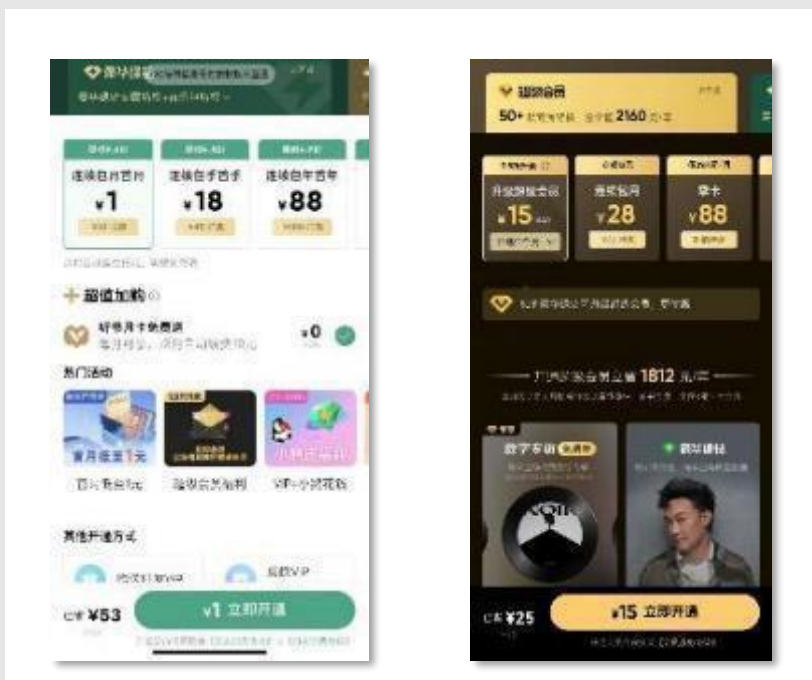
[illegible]

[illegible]

| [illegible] | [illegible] | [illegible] |
|---|---|---|
| 连续包月首月 | 连续包季首季 | 连续包年首年 |
| ¥1 | ¥18 | ¥88 |

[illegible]

超值加购

好书月卡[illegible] ¥0

热门活动

首月低至1元

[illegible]

其他开通方式

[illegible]

¥53

¥1 立即开通

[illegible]

超级会员

50+ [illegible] 2160 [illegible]

| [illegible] | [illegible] | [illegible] |
|---|---|---|
| 升级超级会员 | 连续包月 | 季卡 |
| ¥15 | ¥28 | ¥88 |

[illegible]

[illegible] 1812 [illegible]

数字专辑

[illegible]

¥25

¥15 立即开通

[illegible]